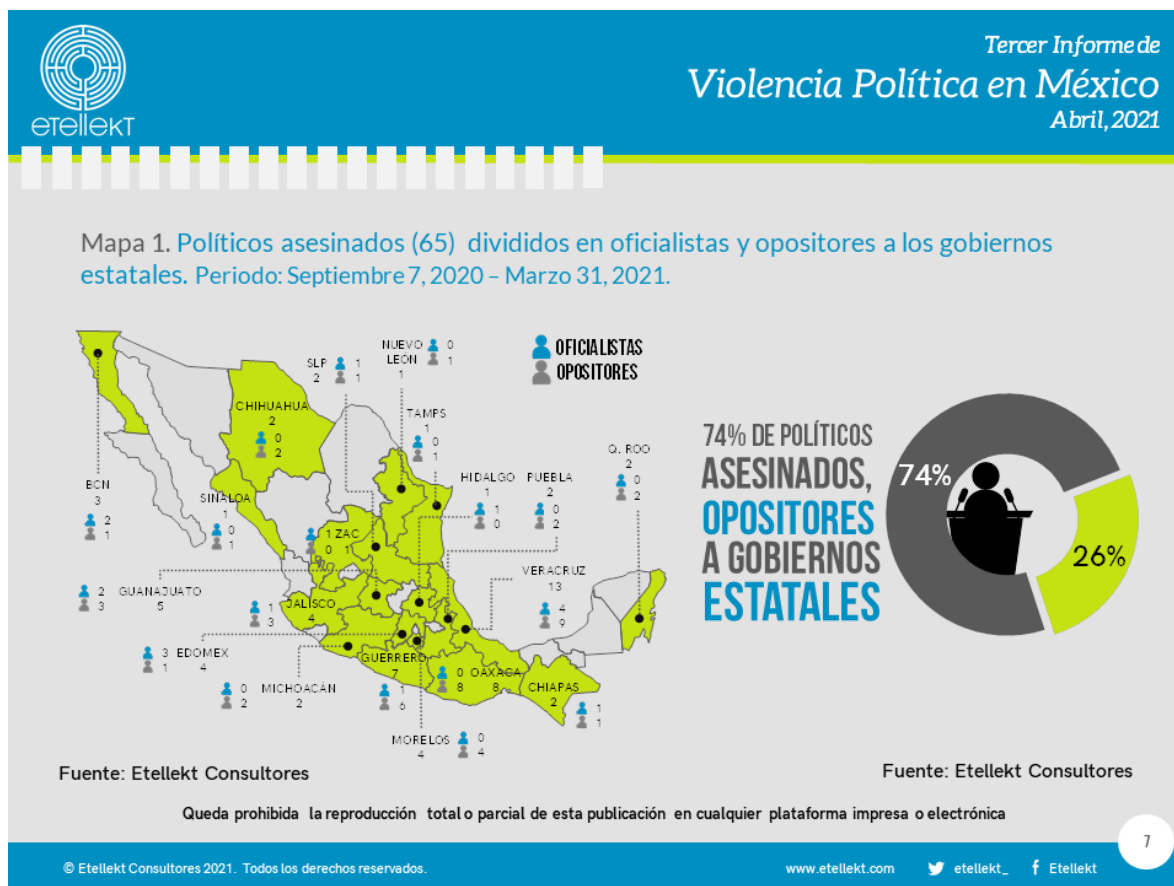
etellekt

Tercer Informe de
Violencia Política en México
Abril, 2021

Mapa 1. Políticos asesinados (65) divididos en oficialistas y opositores a los gobiernos estatales. Periodo: Septiembre 7, 2020 – Marzo 31, 2021.

OFICIALISTAS
OPOSITORES

BCN 3 2 1
CHIHUAHUA 2 0 2
SINALOA 1 0 1
SLP 2 1 1
NUEVO LEON 1 0 1
TAMPS 1 0 1
ZAC 1 1 0
HIDALGO 1 1 0
PUEBLA 2 0 2
Q. ROO 2 0 2
VERACRUZ 13 4 9
GUANAJUATO 5 2 3
JALISCO 4 1 3
EDOMEX 4 3 1
MICHOACÁN 2 0 2
GUERRERO 7 1 6
OAXACA 8 0 8
CHIAPAS 2 1 1
MORELOS 4 0 4

74% DE POLÍTICOS ASESINADOS, OPOSITORES A GOBIERNOS ESTATALES

74%
26%

Fuente: Etellekt Consultores

Fuente: Etellekt Consultores

Queda prohibida la reproducción total o parcial de esta publicación en cualquier plataforma impresa o electrónica

7

© Etellekt Consultores 2021. Todos los derechos reservados.

www.etellekt.com etellekt_ Etellekt